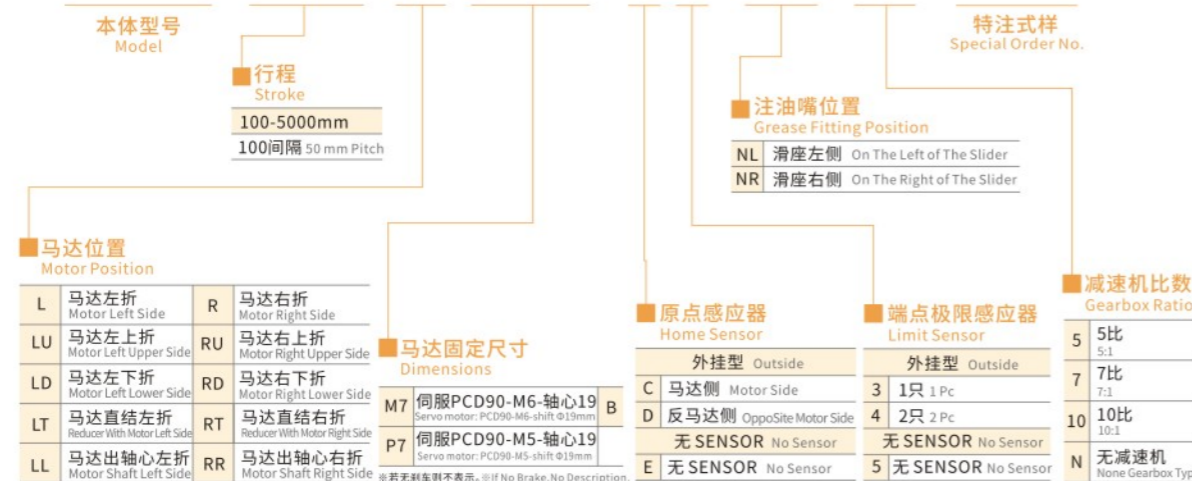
本体型号
Model

特注式样
Special Order No.

行程
Stroke

| 100-5000mm |
|---|
| 100间隔 50 mm Pitch |

注油嘴位置
Grease Fitting Position

| NL | 滑座左侧 On The Left of The Slider |
|---|---|
| NR | 滑座右侧 On The Right of The Slider |

马达位置
Motor Position

| L | 马达左折 Motor Left Side | R | 马达右折 Motor Right Side |
|---|---|---|---|
| LU | 马达左上折 Motor Left Upper Side | RU | 马达右上折 Motor Right Upper Side |
| LD | 马达左下折 Motor Left Lower Side | RD | 马达右下折 Motor Right Lower Side |
| LT | 马达直结左折 Reducer With Motor Left Side | RT | 马达直结右折 Reducer With Motor Right Side |
| LL | 马达出轴心左折 Motor Shaft Left Side | RR | 马达出轴心右折 Motor Shaft Right Side |

马达固定尺寸
Dimensions

| M7 | 伺服PCD90-M6-轴心19 Servo motor: PCD90-M6-shift Φ19mm | B |
|---|---|---|
| P7 | 伺服PCD90-M5-轴心19 Servo motor: PCD90-M5-shift Φ19mm | |

※若无刹车则不表示。※If No Brake, No Description.

原点感应器
Home Sensor

| | 外挂型 Outside |
|---|---|
| C | 马达侧 Motor Side |
| D | 反马达侧 OppoSite Motor Side |
| | 无 SENSOR No Sensor |
| E | 无 SENSOR No Sensor |

端点极限感应器
Limit Sensor

| | 外挂型 Outside |
|---|---|
| 3 | 1只 1 Pc |
| 4 | 2只 2 Pc |
| | 无 SENSOR No Sensor |
| 5 | 无 SENSOR No Sensor |

减速机比数
Gearbox Ratio

| 5 | 5比 5:1 |
|---|---|
| 7 | 7比 7:1 |
| 10 | 10比 10:1 |
| N | 无减速机 None Gearbox Typ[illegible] |